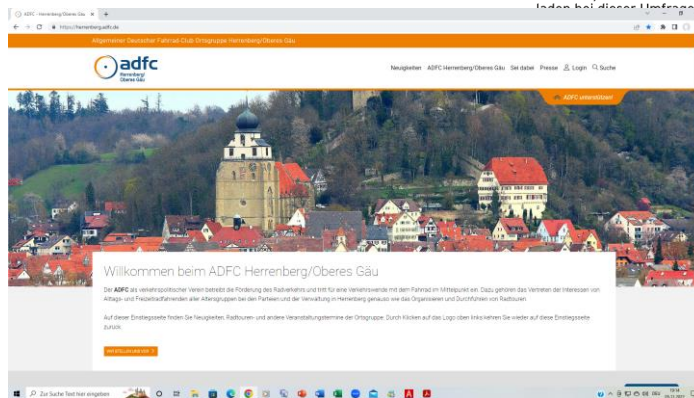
laden bei dieser Umfrage

ADFC - Herrenberg/Oberes Gäu × +

https://herrenberg.adfc.de

Allgemeiner Deutscher Fahrrad-Club Ortsgruppe Herrenberg/Oberes Gäu

adfc Herrenberg/ Oberes Gäu

Neuigkeiten ADFC Herrenberg/Oberes Gäu Sei dabei Presse Login Suche

ADFC unterstützen

Willkommen beim ADFC Herrenberg/Oberes Gäu

Der ADFC als verkehrspolitischer Verein betreibt die Förderung des Radverkehrs und tritt für eine Verkehrswende mit dem Fahrrad im Mittelpunkt ein. Dazu gehören das Vertreten der Interessen von Alltags- und Freizeitradfahrenden aller Altersgruppen bei den Parteien und der Verwaltung in Herrenberg genauso wie das Organisieren und Durchführen von Radtouren.

Auf dieser Einstiegsseite finden Sie Neuigkeiten, Radtouren- und andere Veranstaltungstermine der Ortsgruppe. Durch Klicken auf das Logo oben links kehren Sie wieder auf diese Einstiegsseite zurück.

VERANSTALTUNGEN >

Zur Suche Text hier eingeben